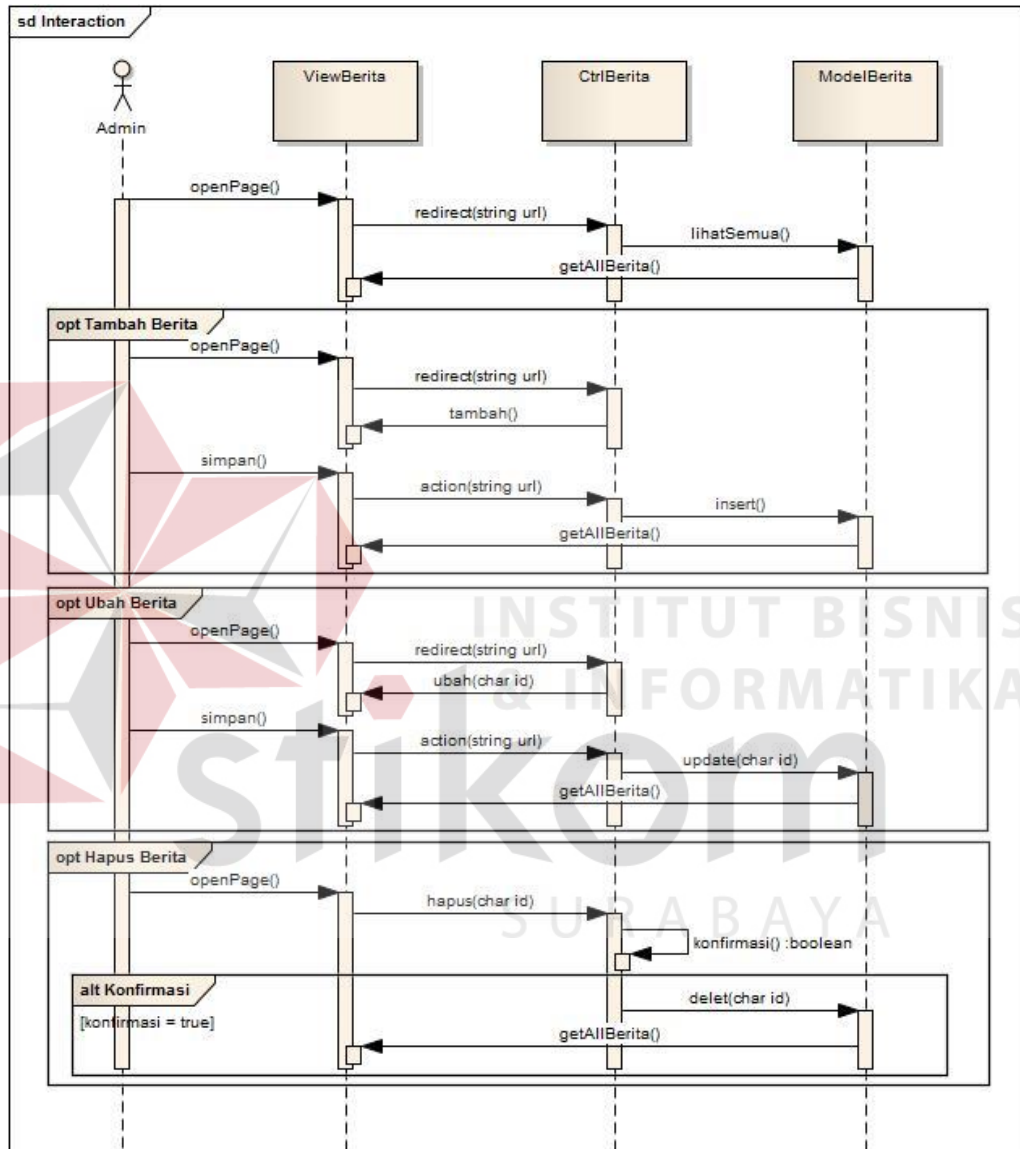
sd Interaction

Admin

ViewBerita

CtrlBerita

ModelBerita

openPage()

redirect(string url)

lihatSemua()

getAllBerita()

opt Tambah Berita

openPage()

redirect(string url)

tambah()

simpan()

action(string url)

insert()

getAllBerita()

opt Ubah Berita

openPage()

redirect(string url)

ubah(char id)

simpan()

action(string url)

update(char id)

getAllBerita()

opt Hapus Berita

openPage()

hapus(char id)

konfirmasi() :boolean

alt Konfirmasi

[konfirmasi = true]

delet(char id)

getAllBerita()

INSTITUT BISNIS & INFORMATIKA stikom SURABAYA